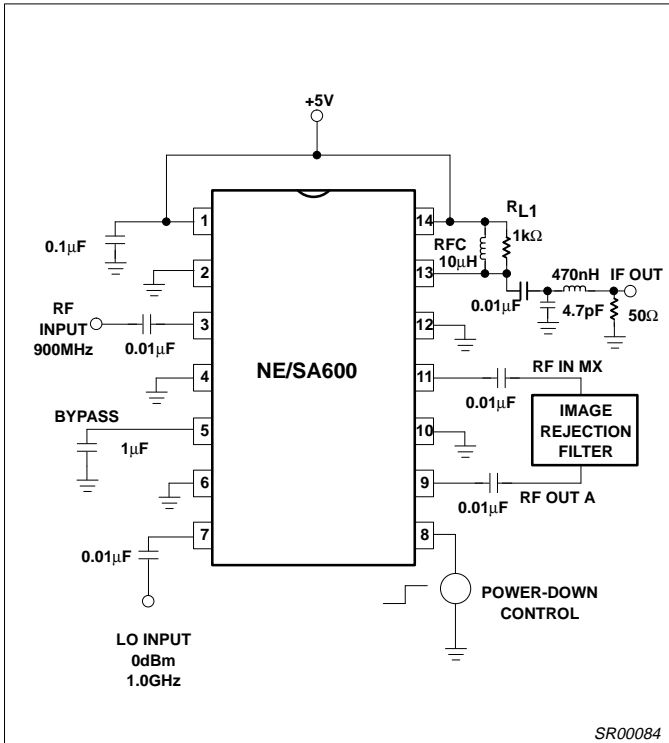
+5V

0.1μF

RF INPUT 900MHz

0.01μF

BYPASS

1μF

0.01μF

LO INPUT 0dBm 1.0GHz

1
2
3
4
5
6
7

NE/SA600

14
13
12
11
10
9
8

$R_{L1}$
RFC 10μH
1kΩ
470nH
IF OUT
0.01μF
4.7pF
50Ω

RF IN MX
0.01μF

IMAGE REJECTION FILTER

RF OUT A
0.01μF

POWER-DOWN CONTROL

SR00084